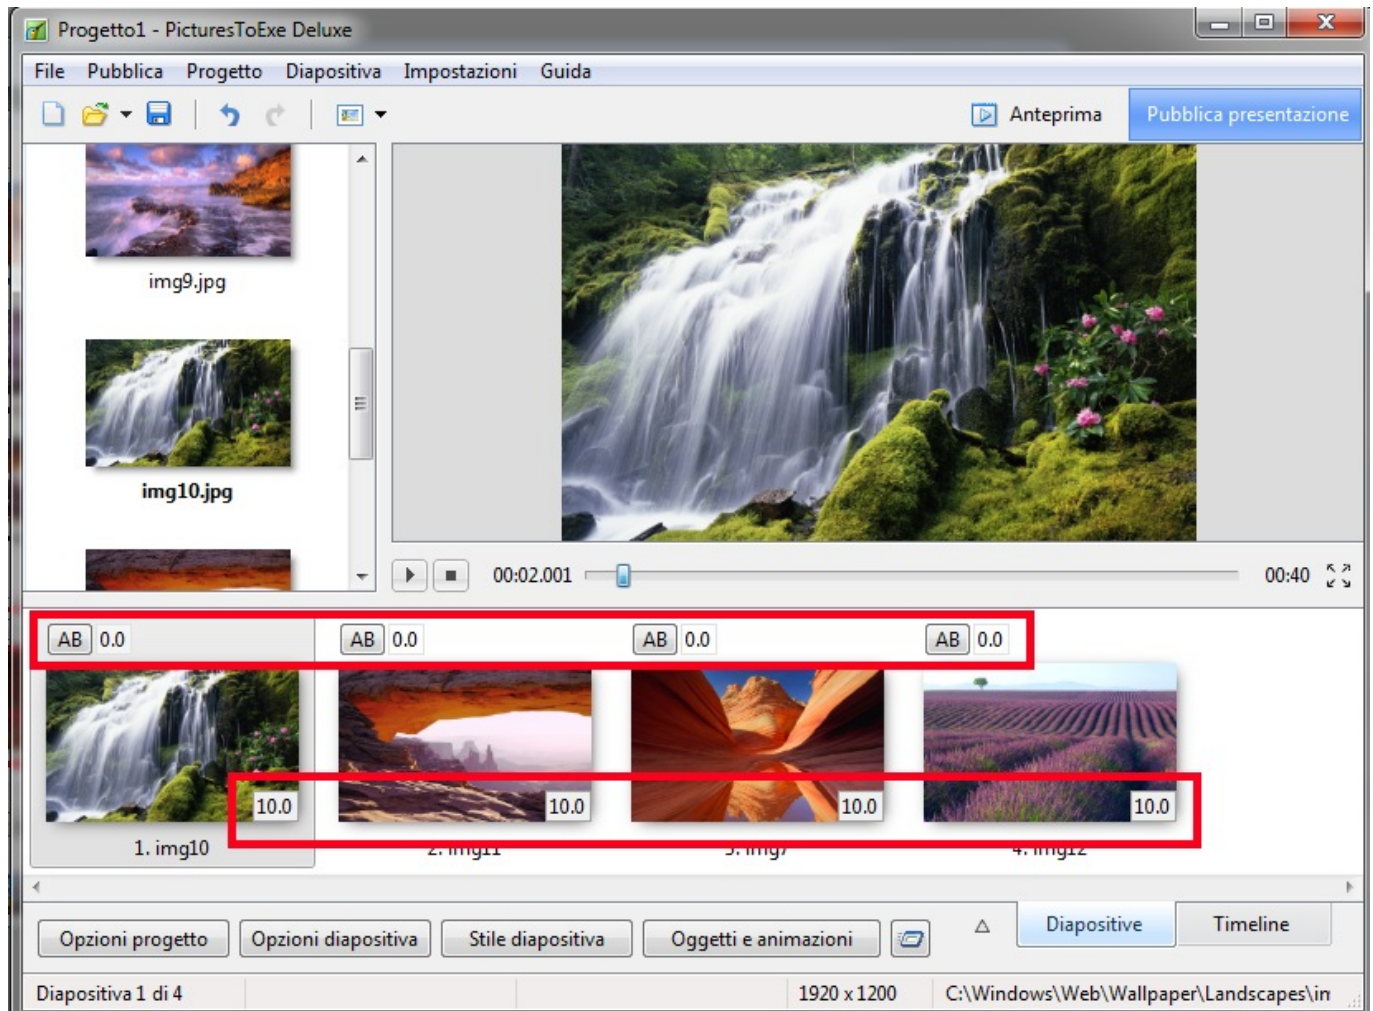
Progetto1 - PicturesToExe Deluxe

File Pubblica Progetto Diapositiva Impostazioni Guida

Anteprima Pubblica presentazione

img9.jpg

img10.jpg

00:02.001 00:40

AB 0.0 AB 0.0 AB 0.0 AB 0.0

10.0 10.0 10.0 10.0

1. img10 2. img11 3. img7 4. img12

Opzioni progetto Opzioni diapositiva Stile diapositiva Oggetti e animazioni Diapositive Timeline

Diapositiva 1 di 4 1920 x 1200 C:\Windows\Web\Wallpaper\Landscapes\in